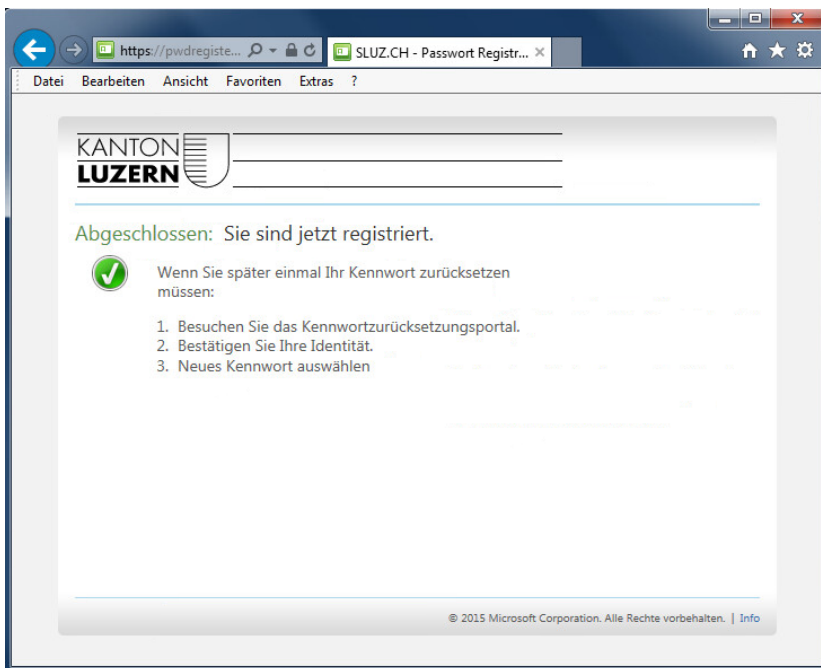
https://pwdregiste...

SLUZ.CH - Passwort Registr...

Datei Bearbeiten Ansicht Favoriten Extras ?

KANTON
LUZERN

Abgeschlossen: Sie sind jetzt registriert.

Wenn Sie später einmal Ihr Kennwort zurücksetzen müssen:

1. Besuchen Sie das Kennwortzurücksetzungsportal.
2. Bestätigen Sie Ihre Identität.
3. Neues Kennwort auswählen

© 2015 Microsoft Corporation. Alle Rechte vorbehalten. | Info